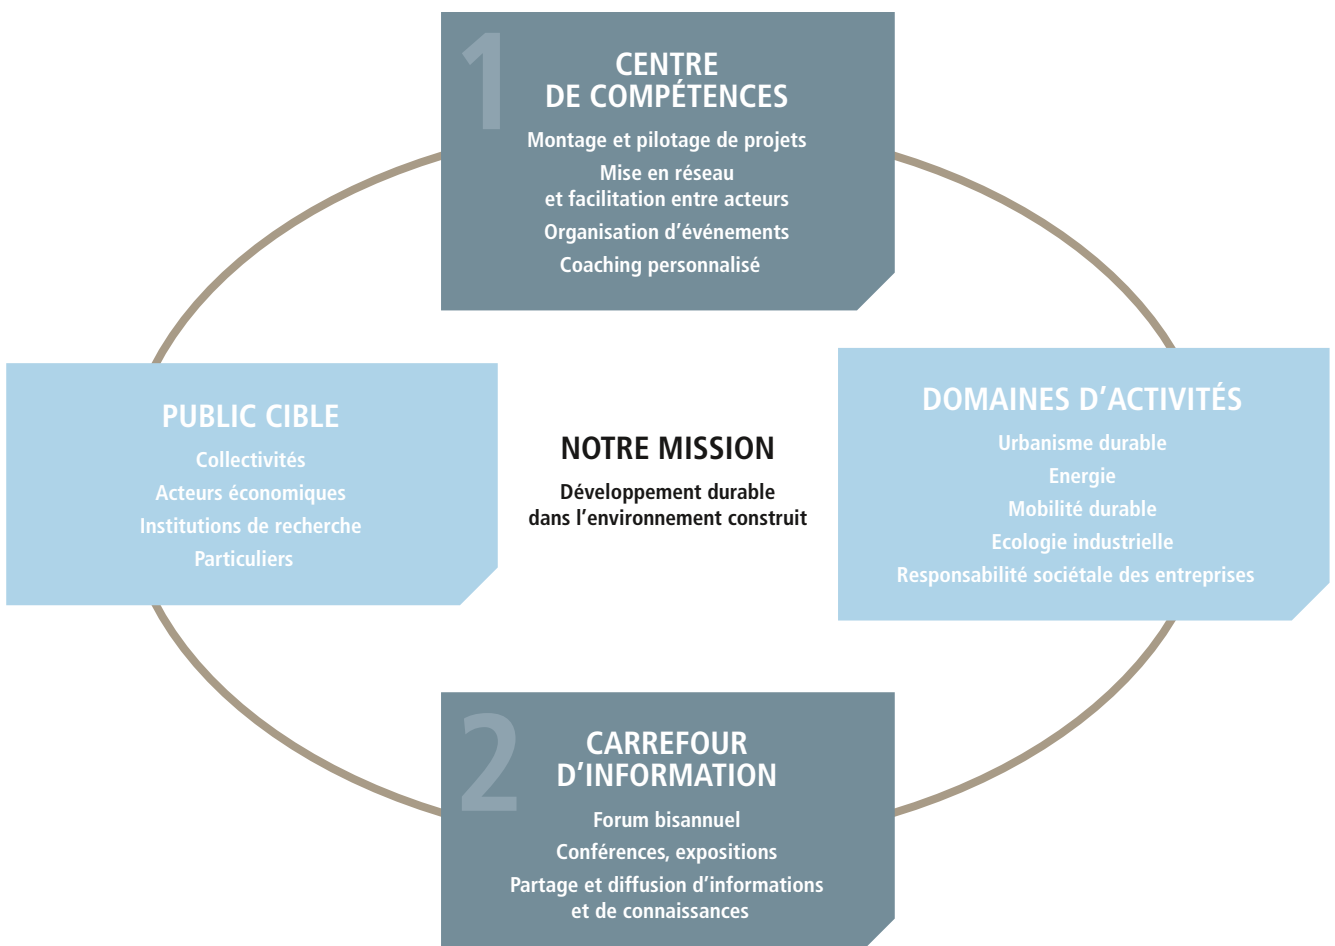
1

CENTRE DE COMPÉTENCES

Montage et pilotage de projets

Mise en réseau et facilitation entre acteurs

Organisation d'événements

Coaching personnalisé

PUBLIC CIBLE

Collectivités

Acteurs économiques

Institutions de recherche

Particuliers

NOTRE MISSION

Développement durable dans l'environnement construit

DOMAINES D'ACTIVITÉS

Urbanisme durable

Energie

Mobilité durable

Ecologie industrielle

Responsabilité sociétale des entreprises

2

CARREFOUR D'INFORMATION

Forum bisannuel

Conférences, expositions

Partage et diffusion d'informations et de connaissances